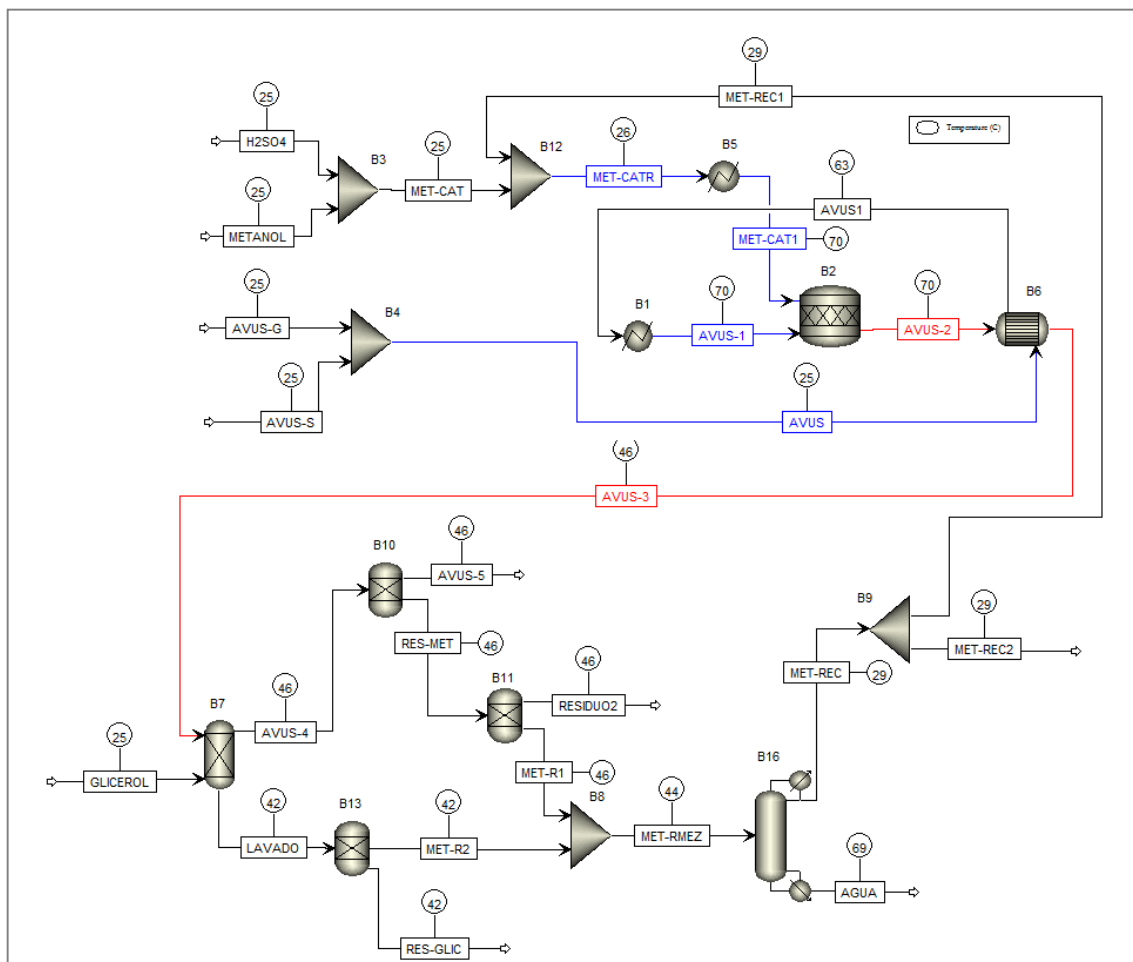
29
MET-REC1
Temperature (C)
25
H2SO4
B3
25
MET-CAT
B12
26
MET-CATR
B5
63
AVUS1
25
METANOL
MET-CAT1
70
B2
25
B4
B1
70
70
B6
AVUS-G
AVUS-1
AVUS-2
25
25
AVUS-S
AVUS
46
AVUS-3
B10
46
AVUS-5
B9
29
RES-MET
46
MET-REC2
46
MET-REC
29
B11
RESIDUO2
B7
46
AVUS-4
25
GLICEROL
MET-R1
46
B16
B8
44
MET-RMEZ
42
B13
42
LAVADO
MET-R2
69
AGUA
42
RES-GLIC